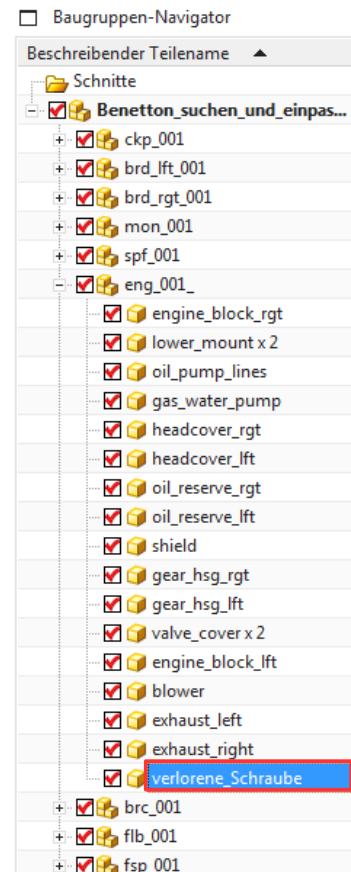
Baugruppen-Navigator

Beschreibender Teilename

Schnitte
Benetton_suchen_und_einpas...
ckp_001
brd_lft_001
brd_rgt_001
mon_001
spf_001
eng_001_
engine_block_rgt
lower_mount x 2
oil_pump_lines
gas_water_pump
headcover_rgt
headcover_lft
oil_reserve_rgt
oil_reserve_lft
shield
gear_hsg_rgt
gear_hsg_lft
valve_cover x 2
engine_block_lft
blower
exhaust_left
exhaust_right
verlorene_Schraube
brc_001
flb_001
fsp_001